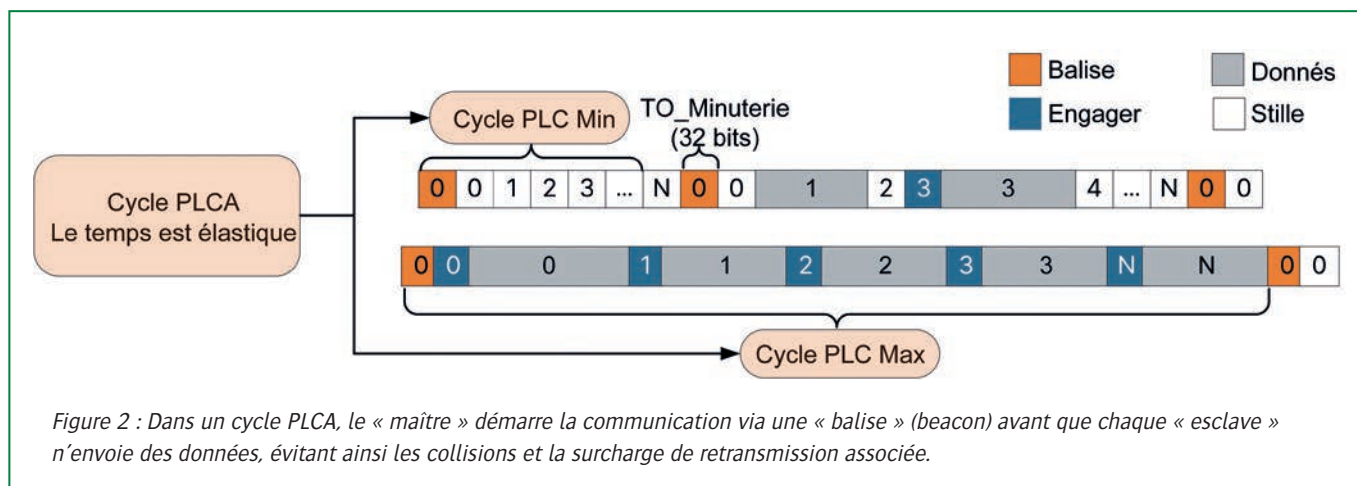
Balise
Engager
Donnés
Stille

Cycle PLC Min

TO_Minuterie (32 bits)

Cycle PLCA
Le temps est élastique

| 0 | 0 | 1 | 2 | 3 | ... | N | 0 | 0 | 1 | 2 | 3 | 3 | 4 | ... | N | 0 | 0 |
|---|---|---|---|---|---|---|---|---|---|---|---|---|---|---|---|---|---|

| 0 | 0 | 0 | 1 | 1 | 2 | 2 | 3 | 3 | N | N | 0 | 0 |
|---|---|---|---|---|---|---|---|---|---|---|---|---|

Cycle PLC Max

Figure 2 : Dans un cycle PLCA, le « maître » démarre la communication via une « balise » (beacon) avant que chaque « esclave » n'envoie des données, évitant ainsi les collisions et la surcharge de retransmission associée.